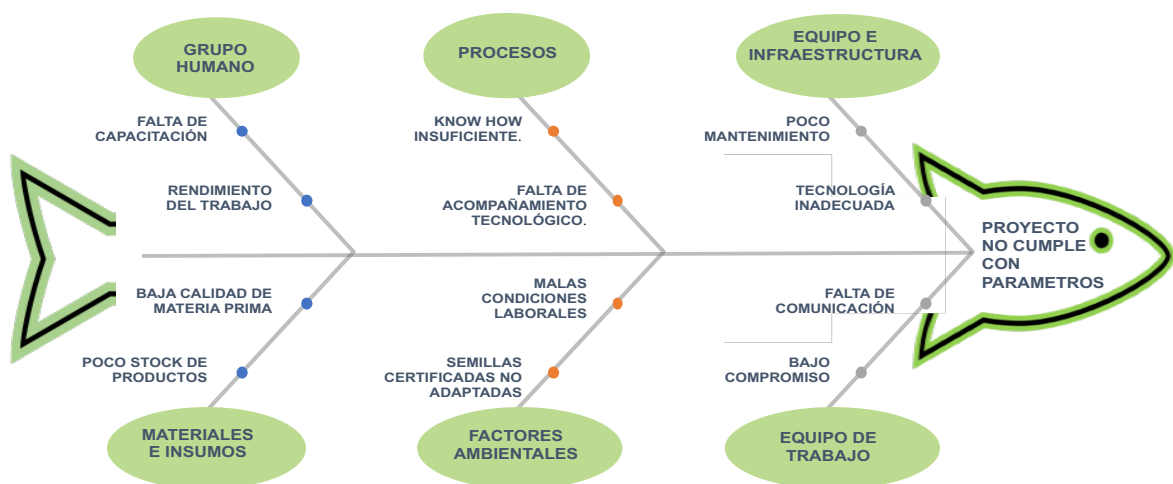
GRUPO HUMANO

FALTA DE CAPACITACIÓN

RENDIMIENTO DEL TRABAJO

PROCESOS

KNOW HOW INSUFICIENTE.

FALTA DE ACOMPAÑAMIENTO TECNOLÓGICO.

EQUIPO E INFRAESTRUCTURA

POCO MANTENIMIENTO

TECNOLOGÍA INADECUADA

PROYECTO NO CUMPLE CON PARAMETROS

BAJA CALIDAD DE MATERIA PRIMA

POCO STOCK DE PRODUCTOS

MATERIALES E INSUMOS

MALAS CONDICIONES LABORALES

SEMILLAS CERTIFICADAS NO ADAPTADAS

FACTORES AMBIENTALES

FALTA DE COMUNICACIÓN

BAJO COMPROMISO

EQUIPO DE TRABAJO